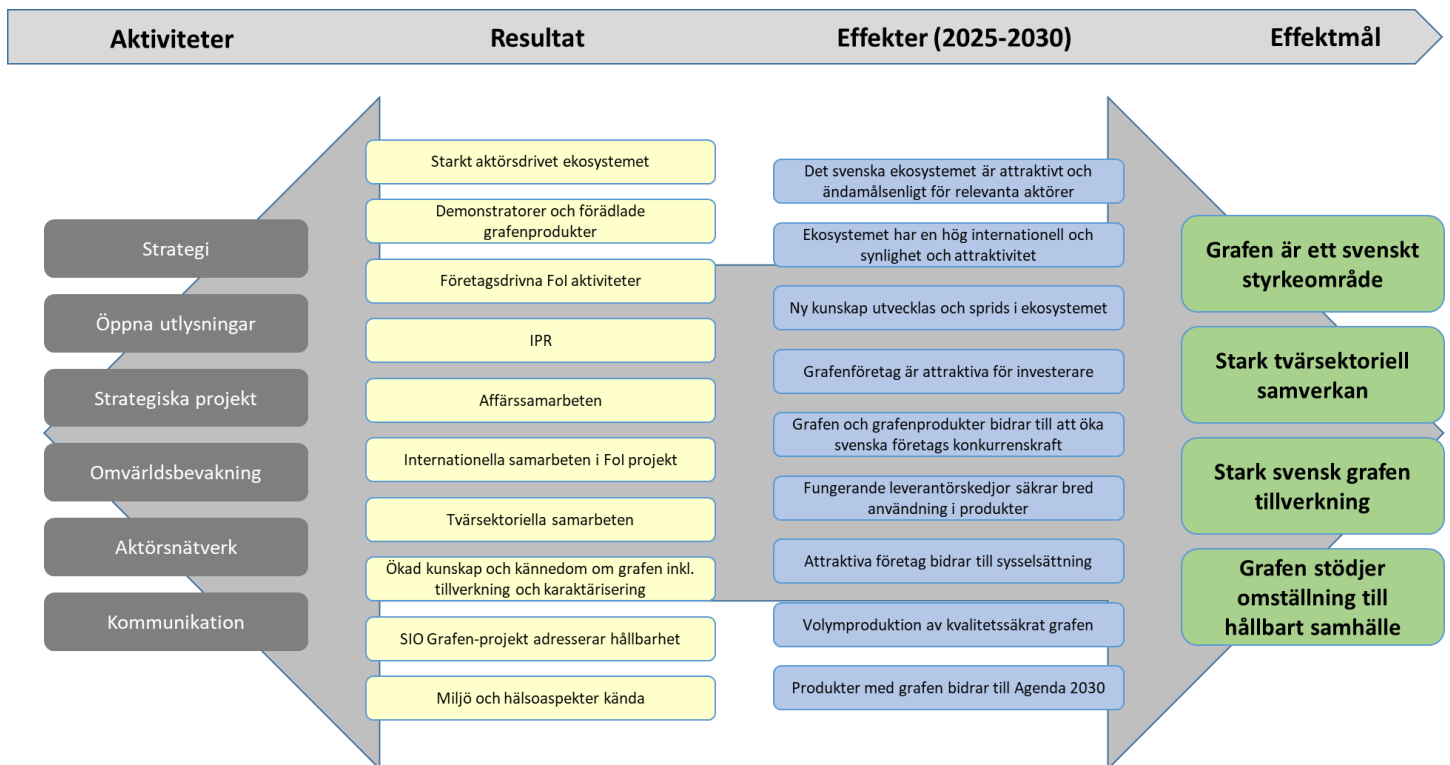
Aktiviteter

Resultat

Effekter (2025-2030)

Effektmål

Strategi

Öppna utlysningar

Strategiska projekt

Omvärldsbevakning

Aktörsnätverk

Kommunikation

Starkt aktörsdrivet ekosystemet

Demonstratorer och förädlade grafenprodukter

Företagsdrivna FoI aktiviteter

IPR

Affärssamarbeten

Internationella samarbeten i FoI projekt

Tvärsektoriella samarbeten

Ökad kunskap och kännedom om grafen inkl. tillverkning och karaktärisering

SIO Grafen-projekt adresserar hållbarhet

Miljö och hälsoaspekter kända

Det svenska ekosystemet är attraktivt och ändamålsenligt för relevanta aktörer

Ekosystemet har en hög internationell och synlighet och attraktivitet

Ny kunskap utvecklas och sprids i ekosystemet

Grafenföretag är attraktiva för investerare

Grafen och grafenprodukter bidrar till att öka svenska företags konkurrenskraft

Fungerande leverantörskedjor säkrar bred användning i produkter

Attraktiva företag bidrar till sysselsättning

Volymproduktion av kvalitetssäkrat grafen

Produkter med grafen bidrar till Agenda 2030

Grafen är ett svenskt styrkeområde

Stark tvärsektoriell samverkan

Stark svensk grafen tillverkning

Grafen stödjer omställning till hållbart samhälle